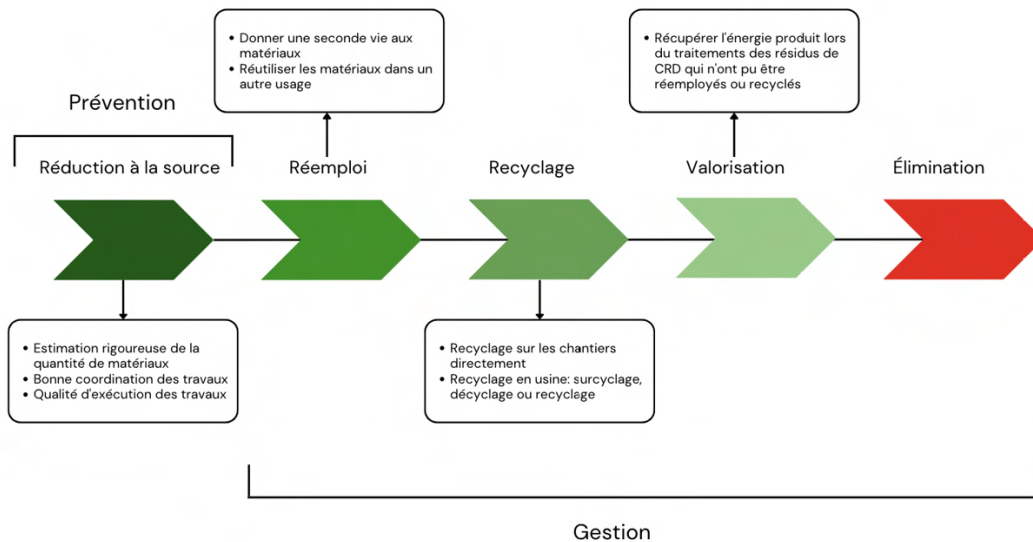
• Donner une seconde vie aux matériaux
• Réutiliser les matériaux dans un autre usage

• Récupérer l'énergie produit lors du traitements des résidus de CRD qui n'ont pu être réemployés ou recyclés

Prévention

Réduction à la source

Réemploi

Recyclage

Valorisation

Élimination

• Estimation rigoureuse de la quantité de matériaux
• Bonne coordination des travaux
• Qualité d'exécution des travaux

• Recyclage sur les chantiers directement
• Recyclage en usine: surcyclage, décyclage ou recyclage

Gestion